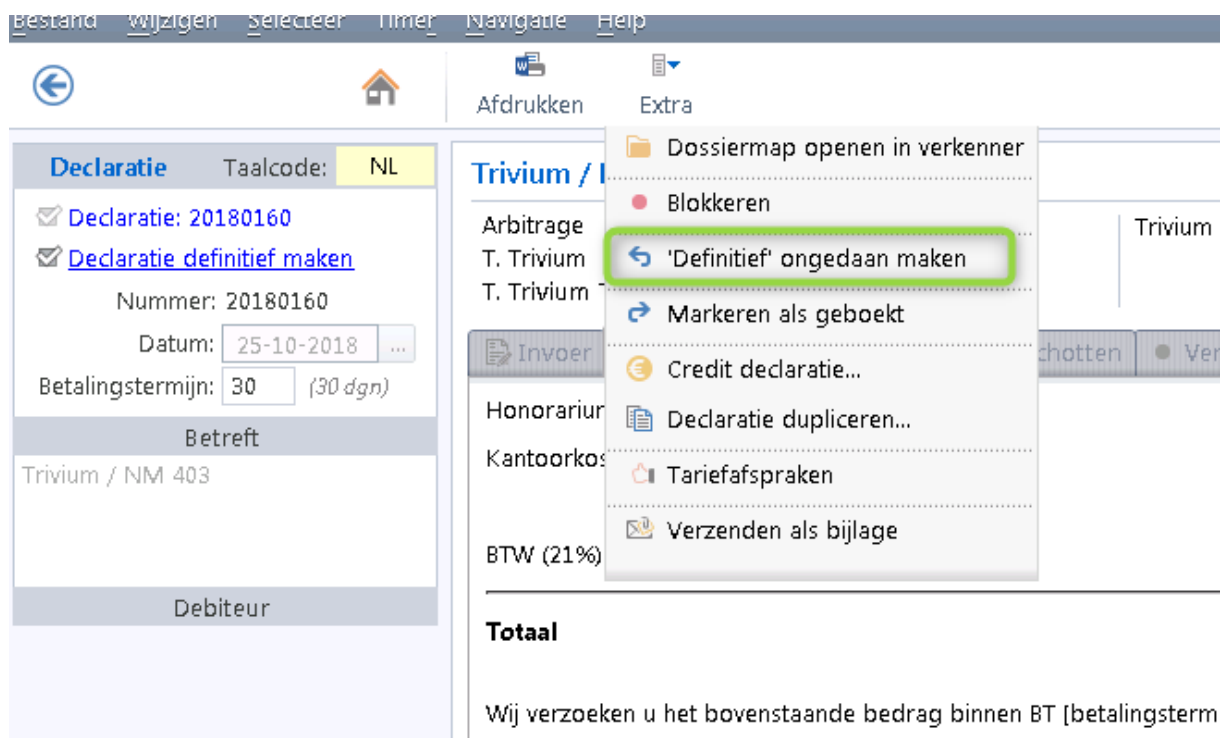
Bestand Wijzigen Selecteer Timer Navigatie Help

Afdrukken Extra

Declaratie Taalcode: NL

Declaratie: 20180160

Declaratie definitief maken

Nummer: 20180160

Datum: 25-10-2018 ...

Betalingstermijn: 30 (30 dgn)

Betreft

Trivium / NM 403

Debiteur

Trivium / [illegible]

Arbitrage
T. Trivium
T. Trivium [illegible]

Trivium

Invoer

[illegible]chotten

Ve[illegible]

Honorariu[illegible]

Kantoorkos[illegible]

BTW (21%)

Totaal

Wij verzoeken u het bovenstaande bedrag binnen BT [betalingsterm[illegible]

Dossiermap openen in verkenner

Blokkeren

'Definitief' ongedaan maken

Markeren als geboekt

Credit declaratie...

Declaratie dupliceren...

Tariefafspraken

Verzenden als bijlage